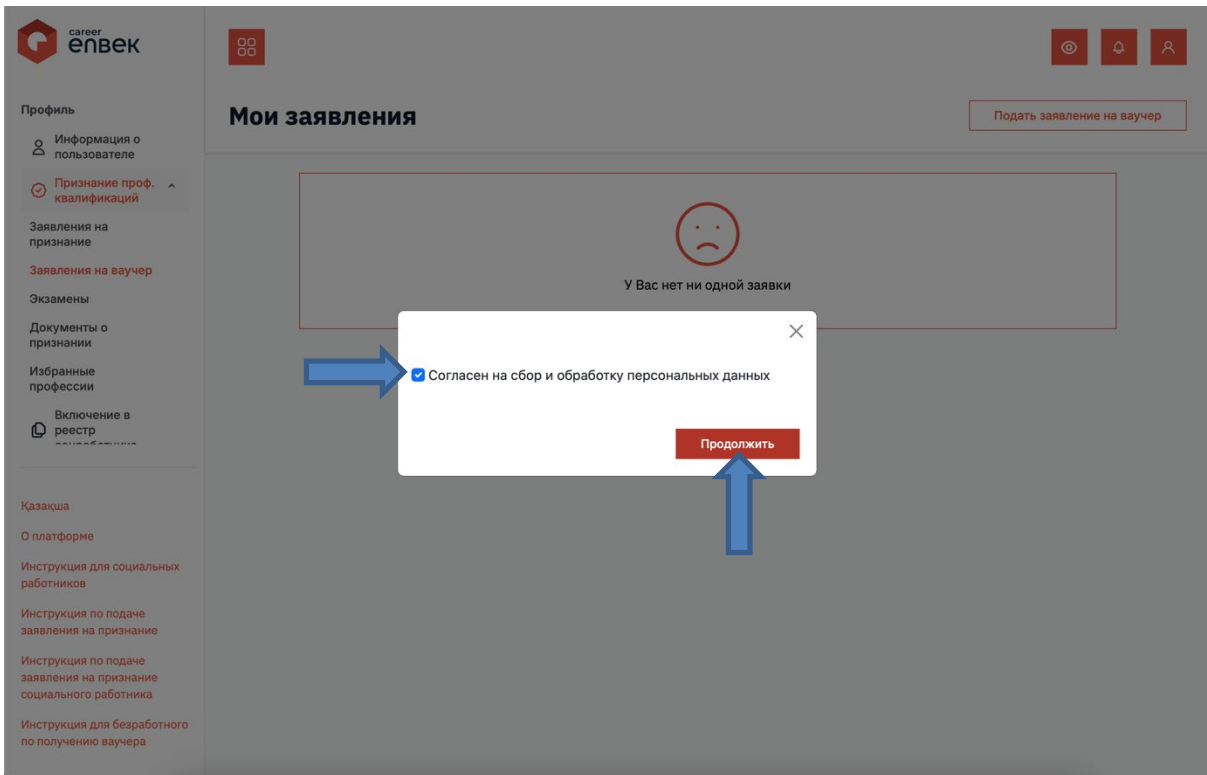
career
enbek

Профиль

Информация о пользователе

Признание проф. квалификаций

Заявления на признание

Заявления на ваучер

Экзамены

Документы о признании

Избранные профессии

Включение в реестр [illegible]

Қазақша

О платформе

Инструкция для социальных работников

Инструкция по подаче заявления на признание

Инструкция по подаче заявления на признание социального работника

Инструкция для безработного по получению ваучера

Мои заявления

Подать заявление на ваучер

У Вас нет ни одной заявки

Согласен на сбор и обработку персональных данных

Продолжить